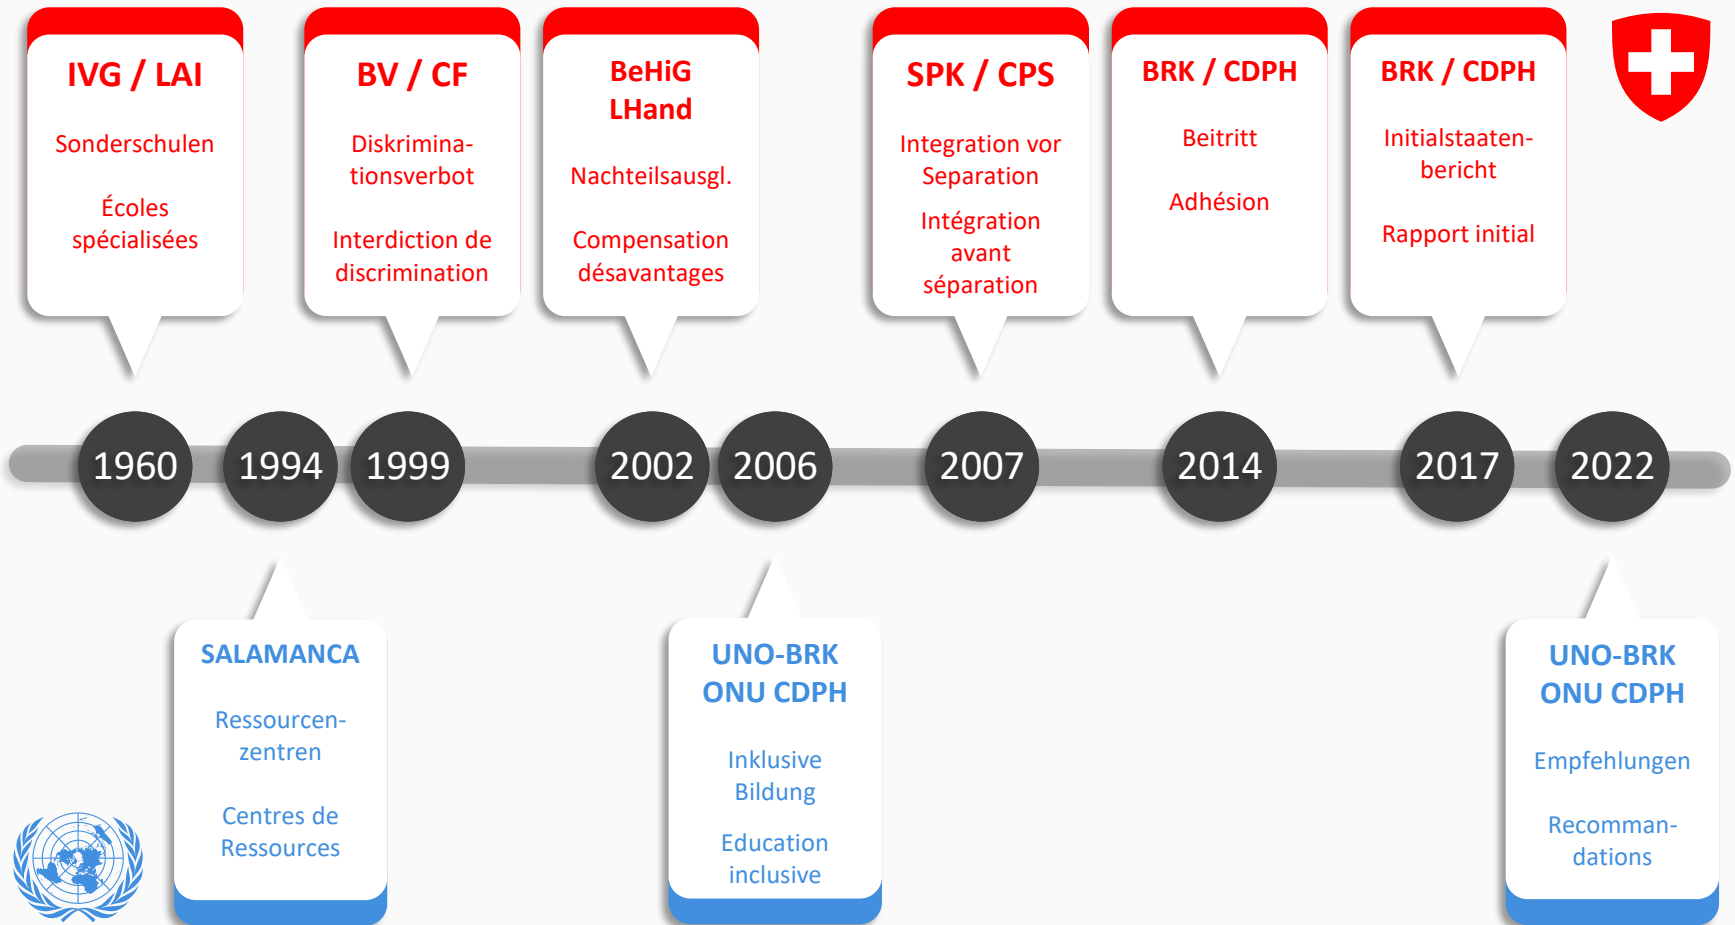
IVG / LAI

Sonderschulen

Écoles spécialisées

BV / CF

Diskriminationsverbot

Interdiction de discrimination

BeHiG LHand

Nachteilsausgl.

Compensation désavantages

SPK / CPS

Integration vor Separation

Intégration avant séparation

BRK / CDPH

Beitritt

Adhésion

BRK / CDPH

Initialstaatenbericht

Rapport initial

1960 1994 1999 2002 2006 2007 2014 2017 2022

SALAMANCA

Ressourcenzentren

Centres de Ressources

UNO-BRK ONU CDPH

Inklusive Bildung

Education inclusive

UNO-BRK ONU CDPH

Empfehlungen

Recommandations